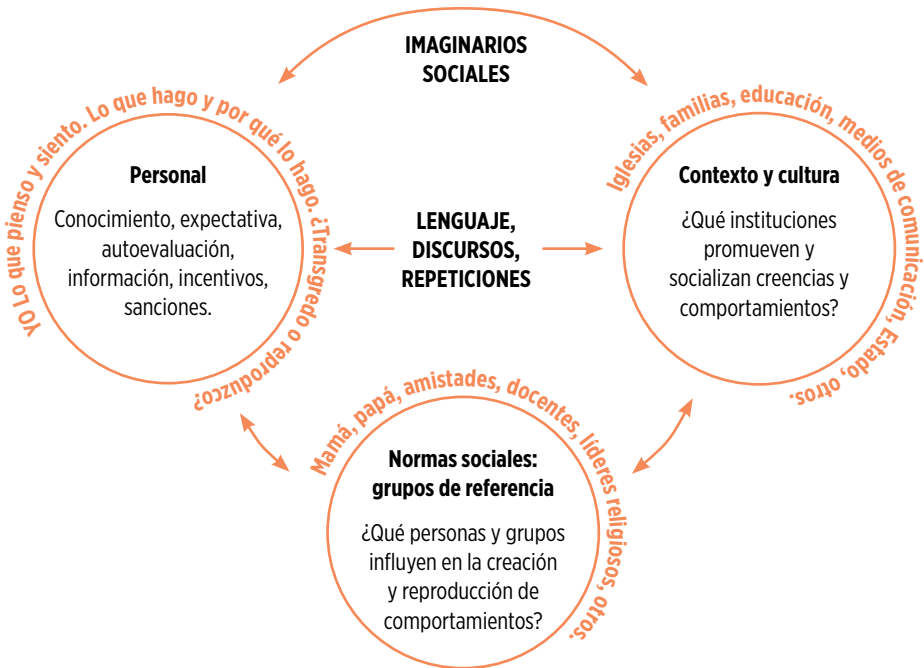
IMAGINARIOS SOCIALES

YO Lo que pienso y siento. Lo que hago y por qué lo hago. ¿Transgredo o reproduzco?

Personal

Conocimiento, expectativa, autoevaluación, información, incentivos, sanciones.

LENGUAJE, DISCURSOS, REPETICIONES

Iglesias, familias, educación, medios de comunicación, Estado, otros.

Contexto y cultura

¿Qué instituciones promueven y socializan creencias y comportamientos?

Mamá, papá, amistades, docentes, líderes religiosos, otros.

Normas sociales: grupos de referencia

¿Qué personas y grupos influyen en la creación y reproducción de comportamientos?